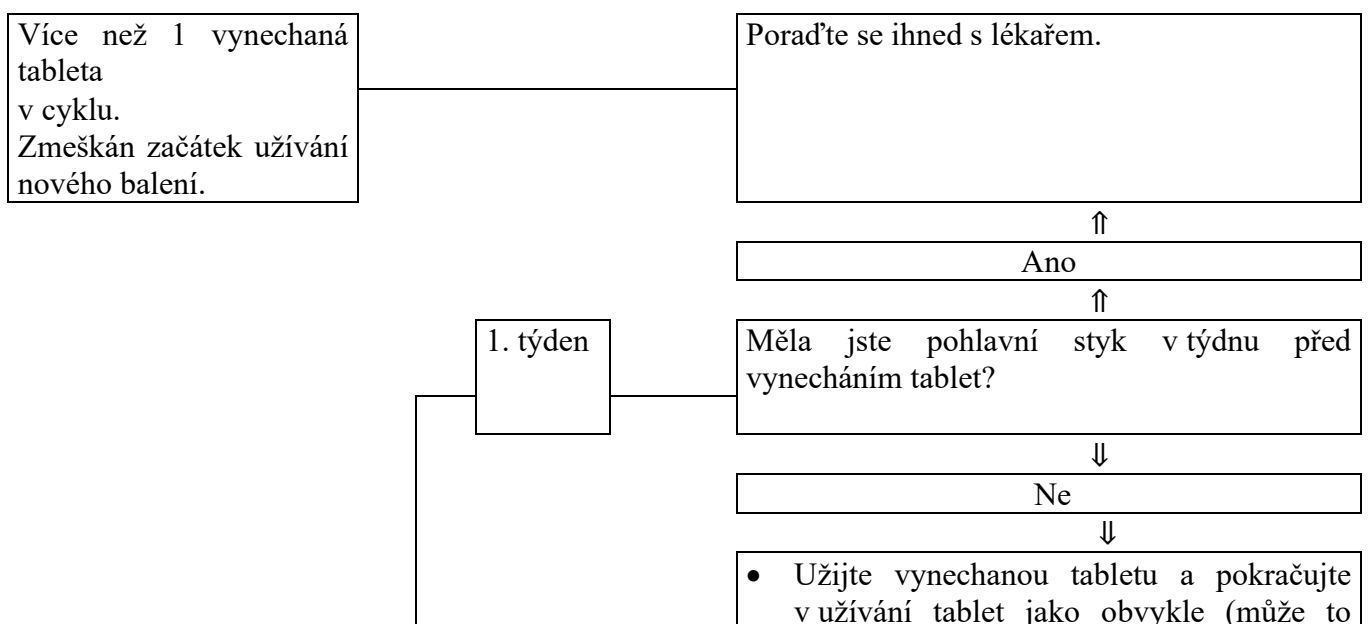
Více než 1 vynechaná tableta
v cyklu.
Zmeškán začátek užívání nového balení.

Poraďte se ihned s lékařem.

⇑

Ano

⇑

1. týden

Měla jste pohlavní styk v týdnu před vynecháním tablet?

⇓

Ne

⇓

• Užijte vynechanou tabletu a pokračujte v užívání tablet jako obvykle (může to